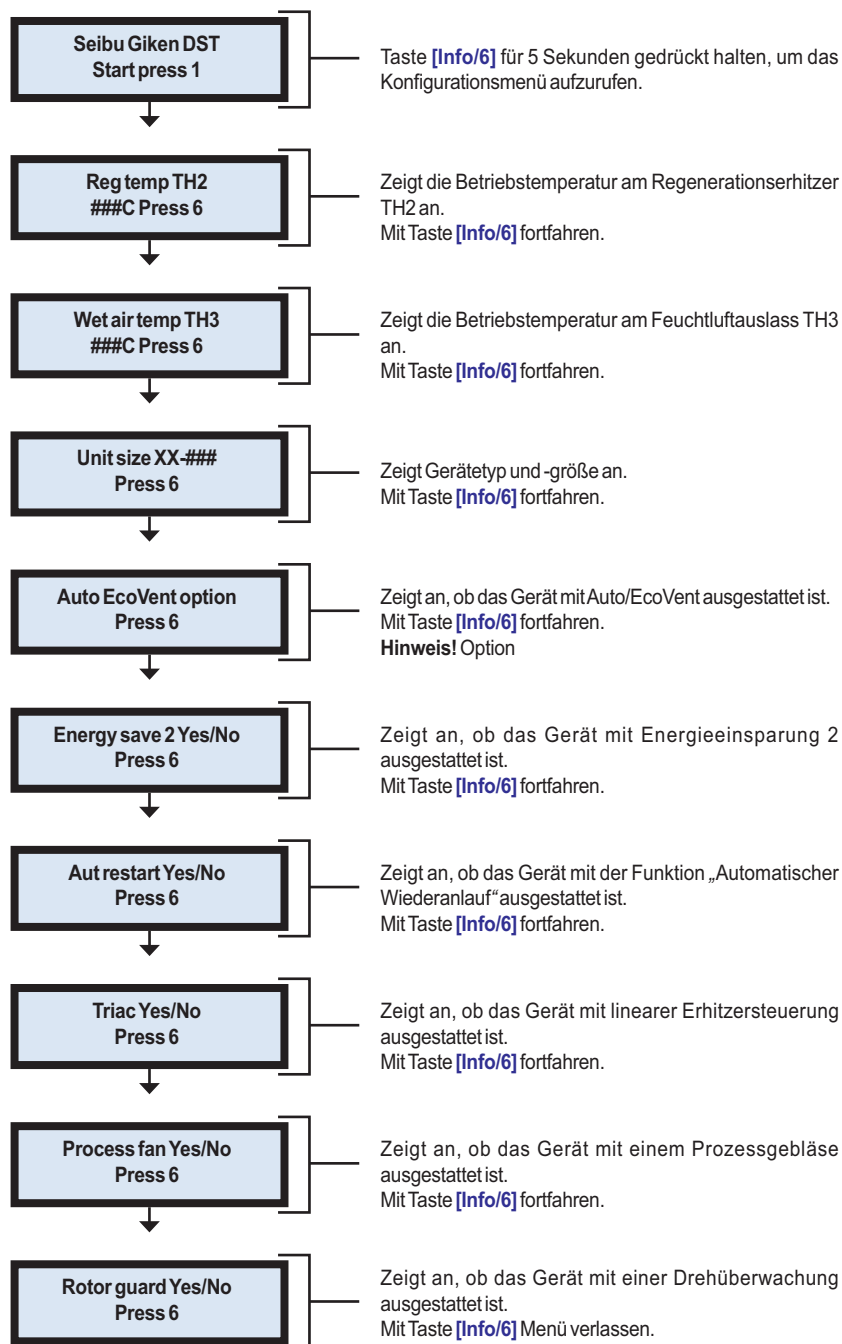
Seibu Giken DST
Start press 1

Taste [Info/6] für 5 Sekunden gedrückt halten, um das Konfigurationsmenü aufzurufen.

Reg temp TH2
###C Press 6

Zeigt die Betriebstemperatur am Regenerationserhitzer TH2 an.
Mit Taste [Info/6] fortfahren.

Wet air temp TH3
###C Press 6

Zeigt die Betriebstemperatur am Feuchtluftauslass TH3 an.
Mit Taste [Info/6] fortfahren.

Unit size XX-###
Press 6

Zeigt Gerätetyp und -größe an.
Mit Taste [Info/6] fortfahren.

Auto EcoVent option
Press 6

Zeigt an, ob das Gerät mit Auto/EcoVent ausgestattet ist.
Mit Taste [Info/6] fortfahren.
Hinweis! Option

Energy save 2 Yes/No
Press 6

Zeigt an, ob das Gerät mit Energieeinsparung 2 ausgestattet ist.
Mit Taste [Info/6] fortfahren.

Aut restart Yes/No
Press 6

Zeigt an, ob das Gerät mit der Funktion „Automatischer Wiederanlauf“ ausgestattet ist.
Mit Taste [Info/6] fortfahren.

Triac Yes/No
Press 6

Zeigt an, ob das Gerät mit linearer Erhitzersteuerung ausgestattet ist.
Mit Taste [Info/6] fortfahren.

Process fan Yes/No
Press 6

Zeigt an, ob das Gerät mit einem Prozessgebläse ausgestattet ist.
Mit Taste [Info/6] fortfahren.

Rotor guard Yes/No
Press 6

Zeigt an, ob das Gerät mit einer Drehüberwachung ausgestattet ist.
Mit Taste [Info/6] Menü verlassen.